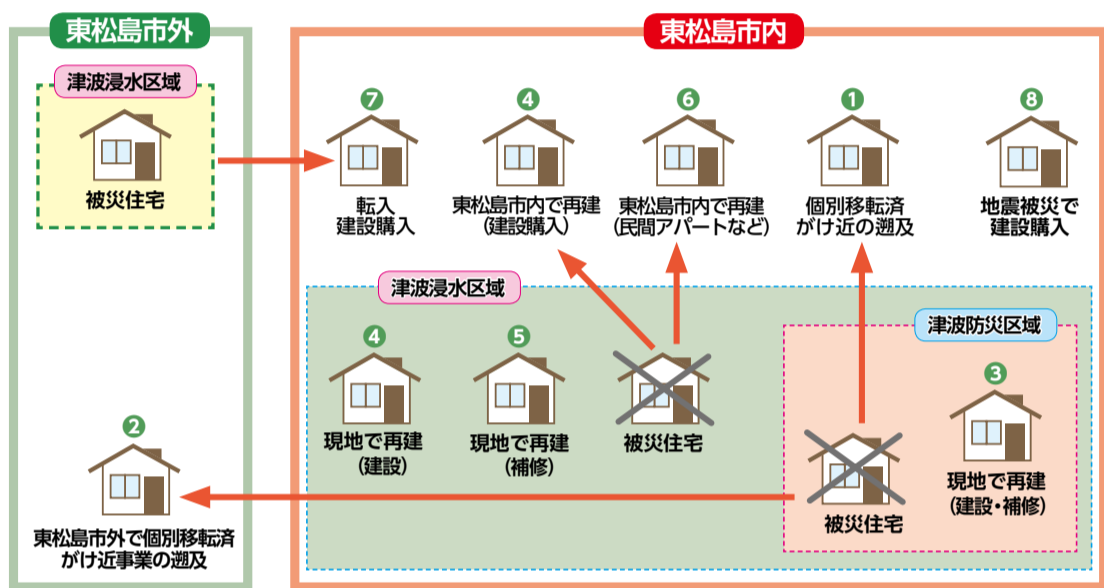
東松島市外

津波浸水区域

被災住宅

東松島市内

❼
転入
建設購入

❹
東松島市内で再建
(建設購入)

❻
東松島市内で再建
(民間アパートなど)

❶
個別移転済
がけ近の遡及

❽
地震被災で
建設購入

津波浸水区域

❹
現地で再建
(建設)

❺
現地で再建
(補修)

被災住宅

津波防災区域

❸
現地で再建
(建設・補修)

被災住宅

❷
東松島市外で個別移転済
がけ近事業の遡及